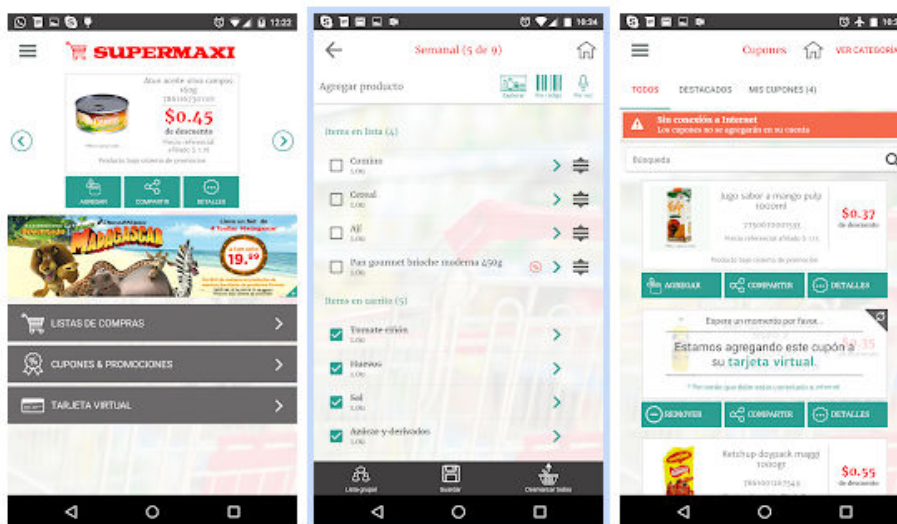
12:22

SUPERMAXI

Atun acelte sibra campos 185g

$0.45
de descuento

Producto bajo sistema de promocion

AGREGAR COMPARTIR DETALLES

MADAGASCAR

19.99

LISTAS DE COMPRAS

CUPONES & PROMOCIONES

TARJETA VIRTUAL

10:34

Semanal (5 de 9)

Agregar producto

Items en lista (4)

Comino
1.00

Cereal
1.00

Ají
1.00

Pan gourmet brioche moderna 450g
1.00

Items en carrito (5)

Tomate riñón
1.00

Huevos
1.00

Sal
1.00

Azúcar y derivados
1.00

Lista propia Guardar Desmarcar todos

10:3

Cupones VER CATEGORÍA

TODOS DESTACADOS MIS CUPONES (4)

Sin conexión a Internet
Los cupones no se agregarán en su cuenta

Búsqueda

Jugo sabor a mango pulp 1000ml

$0.37
de descuento

Producto bajo sistema de promocion

AGREGAR COMPARTIR DETALLES

Espere un momento por favor...

Estamos agregando este cupón a su tarjeta virtual.

REMOVER COMPARTIR DETALLES

Ketchup doypack maggi 1000gr

$0.55
de descuento